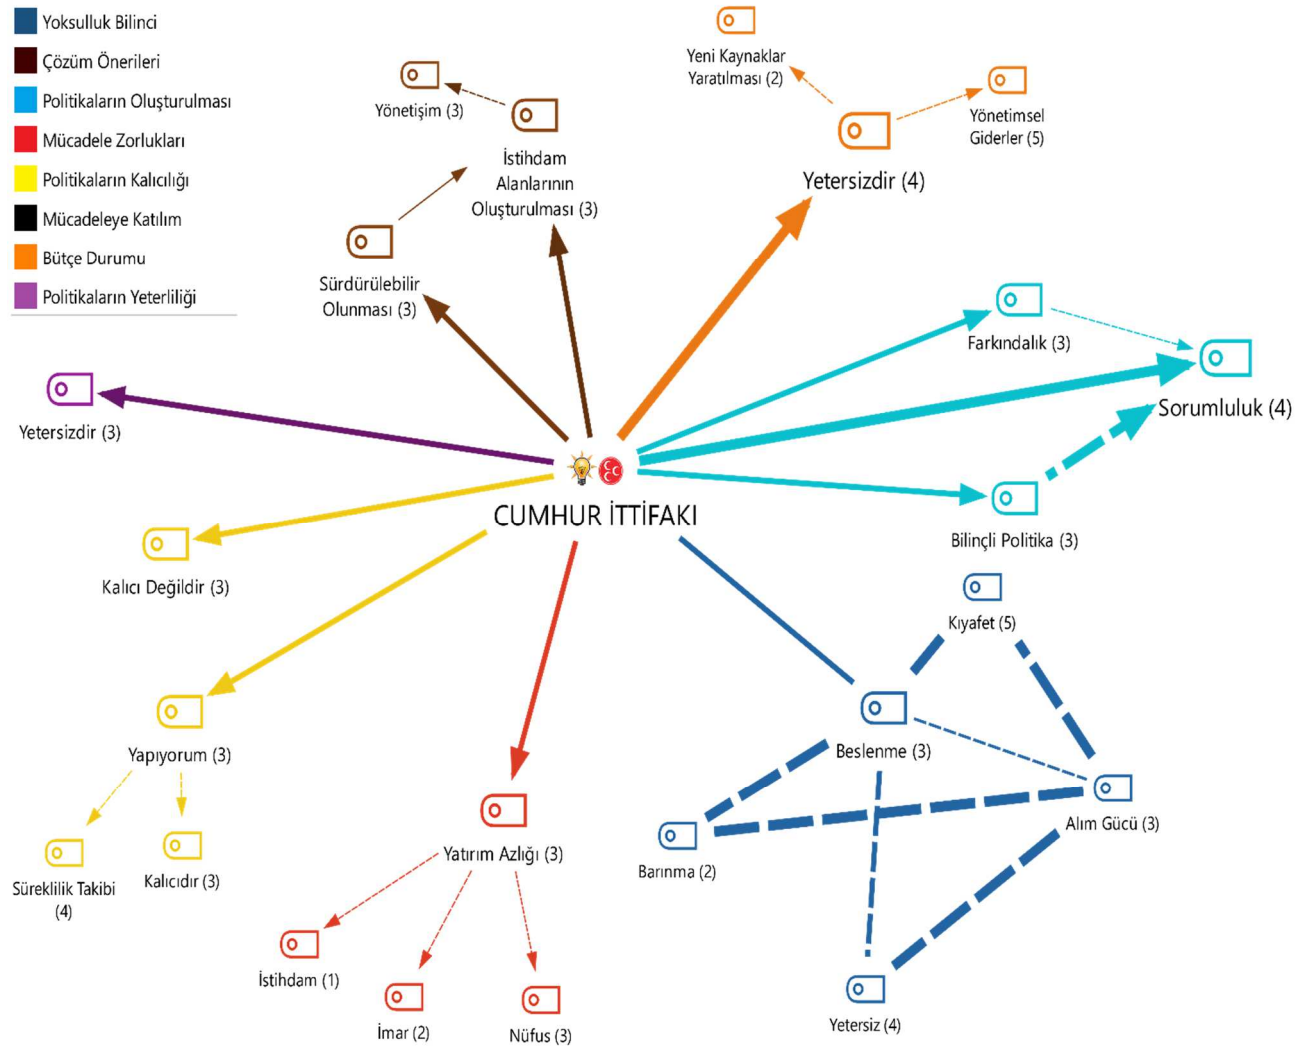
Yoksulluk Bilinci
Çözüm Önerileri
Politikaların Oluşturulması
Mücadele Zorlukları
Politikaların Kalıcılığı
Mücadeleye Katılım
Bütçe Durumu
Politikaların Yeterliliği

Yönetişim (3)
İstihdam Alanlarının Oluşturulması (3)
Sürdürülebilir Olunması (3)
Yeni Kaynaklar Yaratılması (2)
Yönetimsel Giderler (5)
Yetersizdir (4)
Farkındalık (3)
Sorumluluk (4)
Yetersizdir (3)
CUMHUR İTTİFAKI
Bilinçli Politika (3)
Kalıcı Değildir (3)
Kıyafet (5)
Yapıyorum (3)
Beslenme (3)
Alım Gücü (3)
Barınma (2)
Yatırım Azlığı (3)
Süreklilik Takibi (4)
Kalıcıdır (3)
İstihdam (1)
İmar (2)
Nüfus (3)
Yetersiz (4)